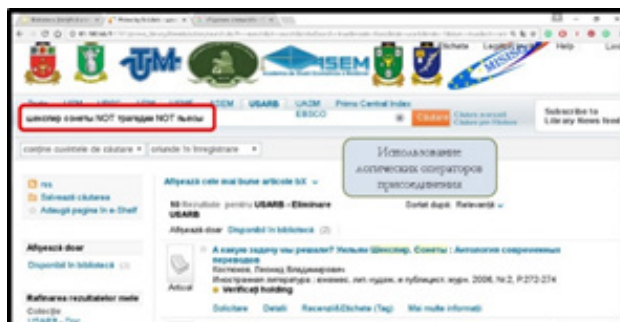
Etichete Logări Help

UTM ASEM USARB UASM Primo Central Index EBSCO

шекспир сонеты NOT трагедия NOT пьесы

Căutare

Căutare avansată Căutare prin Răsfoire

Subscribe to Library News feed

conține cuvintele de căutare ▾ oriunde în înregistrare ▾

Использование логических операторов присоединения

rss
Salvează căutarea
Adaugă pagina în e-Shelf

Afișează cele mai bune articole bX

50 Rezultate pentru USARB - Eliminare USARB

Sortat după: Relevanța

Afișează doar Disponibil în bibliotecă (2)

Afișează doar
Disponibil în bibliotecă (2)

Rafinarea rezultatelor mele
Colecție
USARB - Doc

Articol

А какую задачу мы решаем? Уильям Шекспир. Сонеты : Антология современных переводов
Костюков, Леонид Владимирович
Иностранная литература : ежемес. лит.-худож. и публицист. журн. 2006, Nr.2, P.272-274
Verificați holding

Solicitare Detalii Recenzii&Etichete (Tag) Mai multe informații